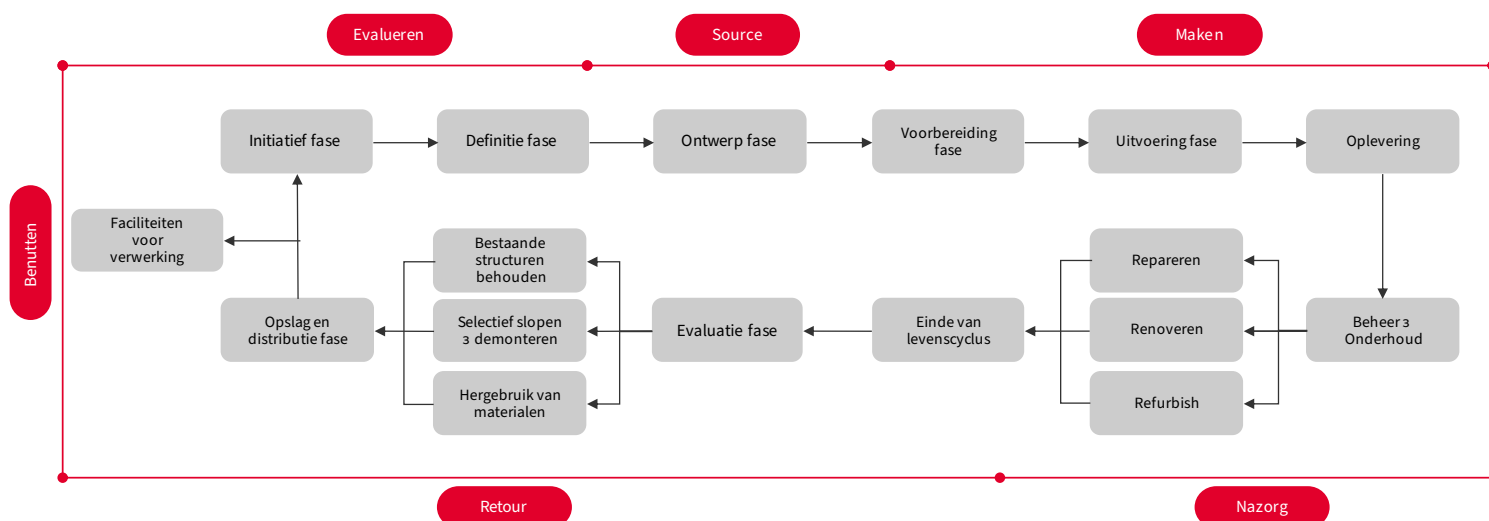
Evalueren

Source

Maken

Benutten

Initiatief fase

Definitie fase

Ontwerp fase

Voorbereiding fase

Uitvoering fase

Oplevering

Faciliteiten voor verwerking

Bestaande structuren behouden

Repareren

Opslag en distributie fase

Selectief slopen з demonteren

Evaluatie fase

Einde van levenscyclus

Renoveren

Beheer з Onderhoud

Hergebruik van materialen

Refurbish

Retour

Nazorg